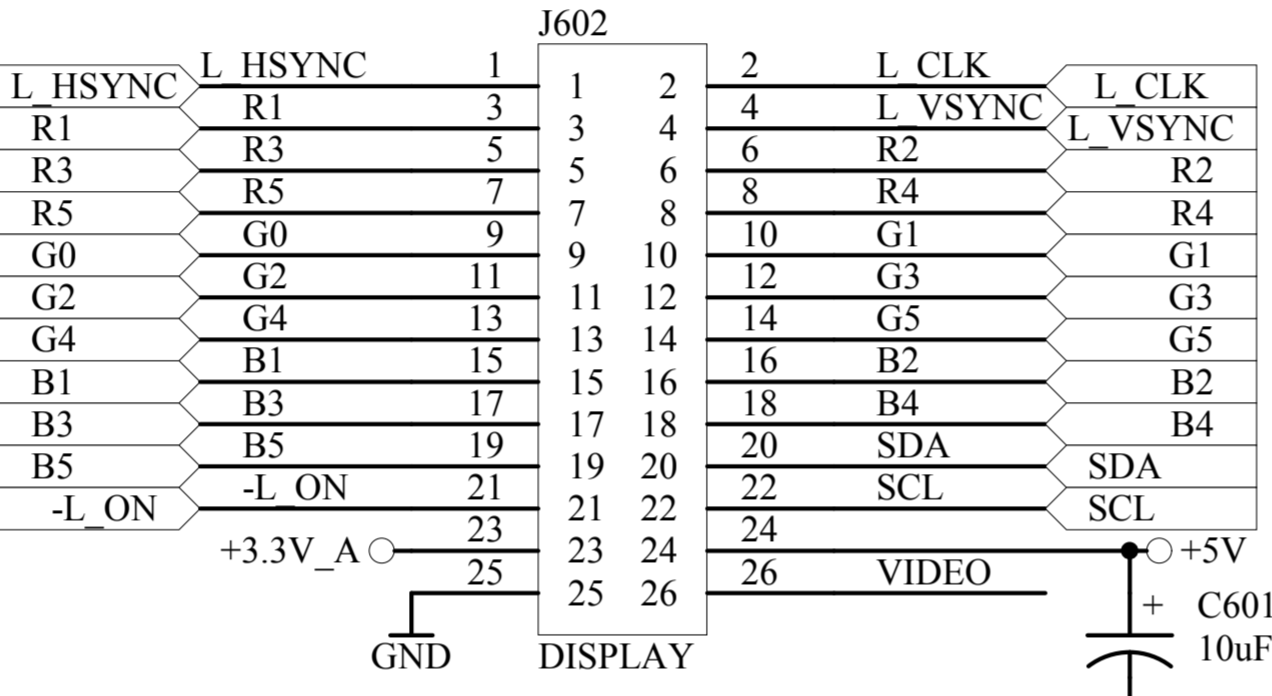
J602

L_HSYNC
R1
R3
R5
G0
G2
G4
B1
B3
B5
-L_ON

L_HSYNC 1
R1 3
R3 5
R5 7
G0 9
G2 11
G4 13
B1 15
B3 17
B5 19
-L_ON 21
23
+3.3V_A
25
GND

1 2
3 4
5 6
7 8
9 10
11 12
13 14
15 16
17 18
19 20
21 22
23 24
25 26

DISPLAY

2 L_CLK
4 L_VSYNC
6 R2
8 R4
10 G1
12 G3
14 G5
16 B2
18 B4
20 SDA
22 SCL
24
26 VIDEO

L_CLK
L_VSYNC
R2
R4
G1
G3
G5
B2
B4
SDA
SCL

+5V
+
C601
10uF